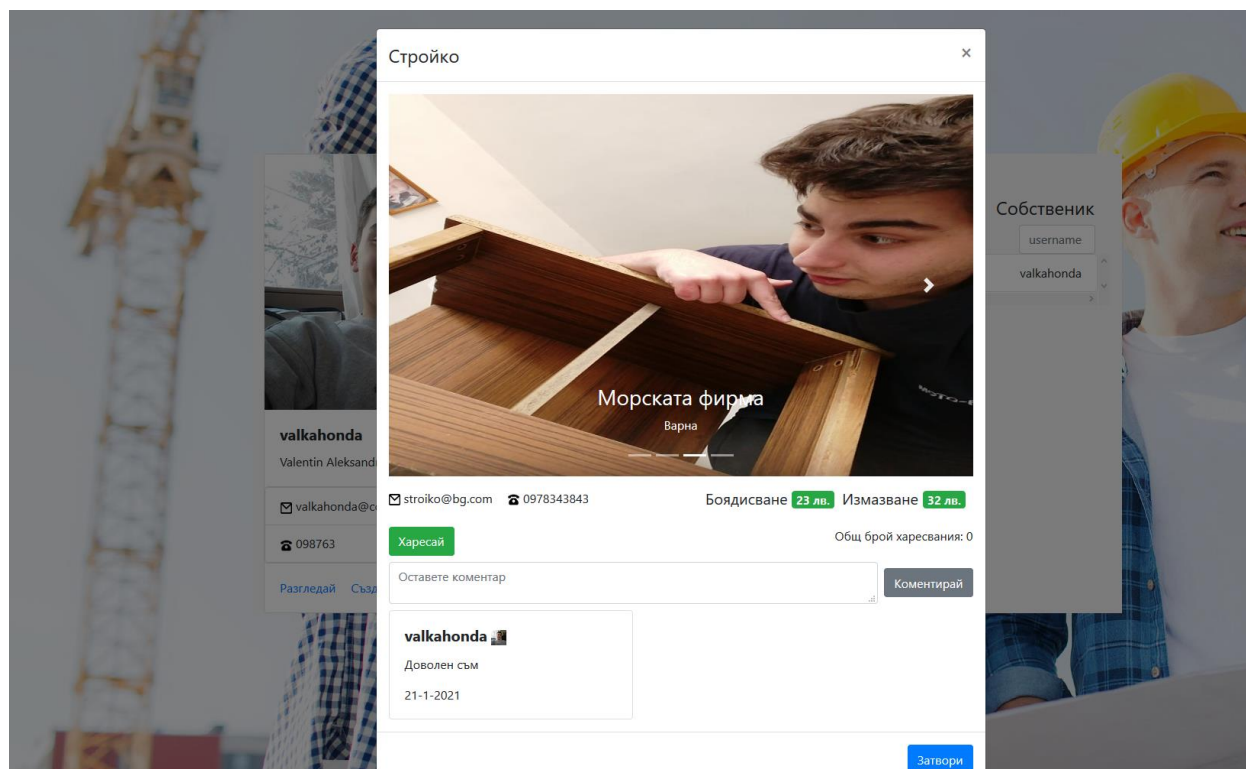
Стройко

×

Морската фирма

Варна

stroiko@bg.com 0978343843

Боядисване 23 лв. Измазване 32 лв.

Харесай

Общ брой харесвания: 0

Оставете коментар

Коментирай

valkahonda

Доволен съм

21-1-2021

Затвори

valkahonda

Valentin Aleksand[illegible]

valkahonda@c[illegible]

098763

Разгледай Създ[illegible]

Собственик

username

valkahonda